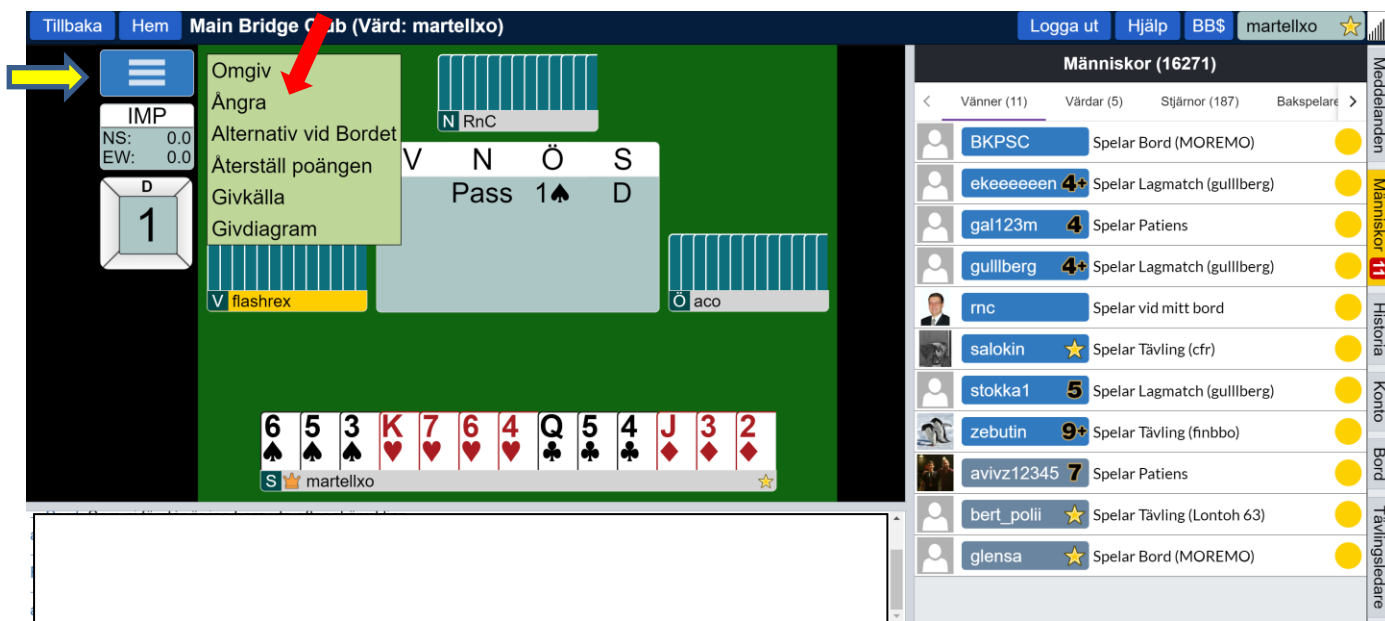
Tillbaka Hem Main Bridge C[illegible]ub (Värd: martellxo) Logga ut Hjälp BB$ martellxo

IMP
NS: 0.0
EW: 0.0

D
1

Omgiv
Ångra
Alternativ vid Bordet
Återställ poängen
Givkälla
Givdiagram

N RnC

V N Ö S
Pass 1♠ D

V flashrex

Ö aco

6♠ 5♠ 3♠ K♥ 7♥ 6♥ 4♥ Q♣ 5♣ 4♣ J♦ 3♦ 2♦

S martellxo

Människor (16271)

Vänner (11) Värdar (5) Stjärnor (187) Bakspelare

| | | |
|---|---|---|
| BKPSC | | Spelar Bord (MOREMO) |
| ekeeeeeen | 4+ | Spelar Lagmatch (gulllberg) |
| gal123m | 4 | Spelar Patiens |
| gulllberg | 4+ | Spelar Lagmatch (gulllberg) |
| rnc | | Spelar vid mitt bord |
| salokin | ★ | Spelar Tävling (cfr) |
| stokka1 | 5 | Spelar Lagmatch (gulllberg) |
| zebutin | 9+ | Spelar Tävling (finbbo) |
| avivz12345 | 7 | Spelar Patiens |
| bert_polii | ★ | Spelar Tävling (Lontoh 63) |
| glensa | ★ | Spelar Bord (MOREMO) |

Meddelanden
Människor 11
Historia
Konto
Bord
Tävlingsledare